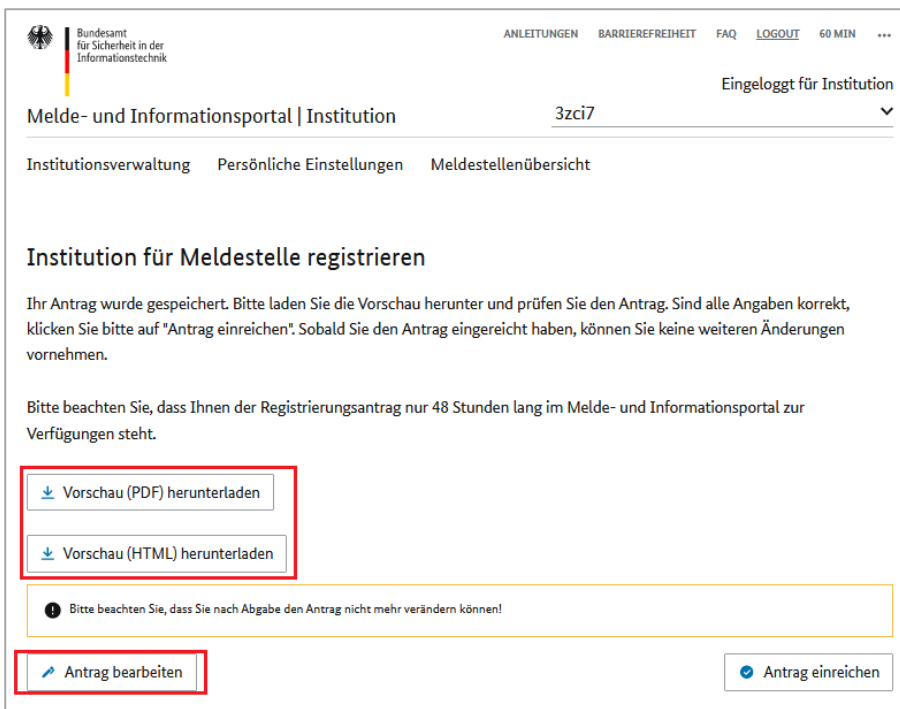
Bundesamt für Sicherheit in der Informationstechnik

ANLEITUNGEN BARRIEREFREIHEIT FAQ LOGOUT 60 MIN ...

Eingeloggt für Institution

Melde- und Informationsportal | Institution

3zci7

Institutionsverwaltung Persönliche Einstellungen Meldestellenübersicht

Institution für Meldestelle registrieren

Ihr Antrag wurde gespeichert. Bitte laden Sie die Vorschau herunter und prüfen Sie den Antrag. Sind alle Angaben korrekt, klicken Sie bitte auf "Antrag einreichen". Sobald Sie den Antrag eingereicht haben, können Sie keine weiteren Änderungen vornehmen.

Bitte beachten Sie, dass Ihnen der Registrierungsantrag nur 48 Stunden lang im Melde- und Informationsportal zur Verfügungen steht.

Vorschau (PDF) herunterladen

Vorschau (HTML) herunterladen

Bitte beachten Sie, dass Sie nach Abgabe den Antrag nicht mehr verändern können!

Antrag bearbeiten

Antrag einreichen